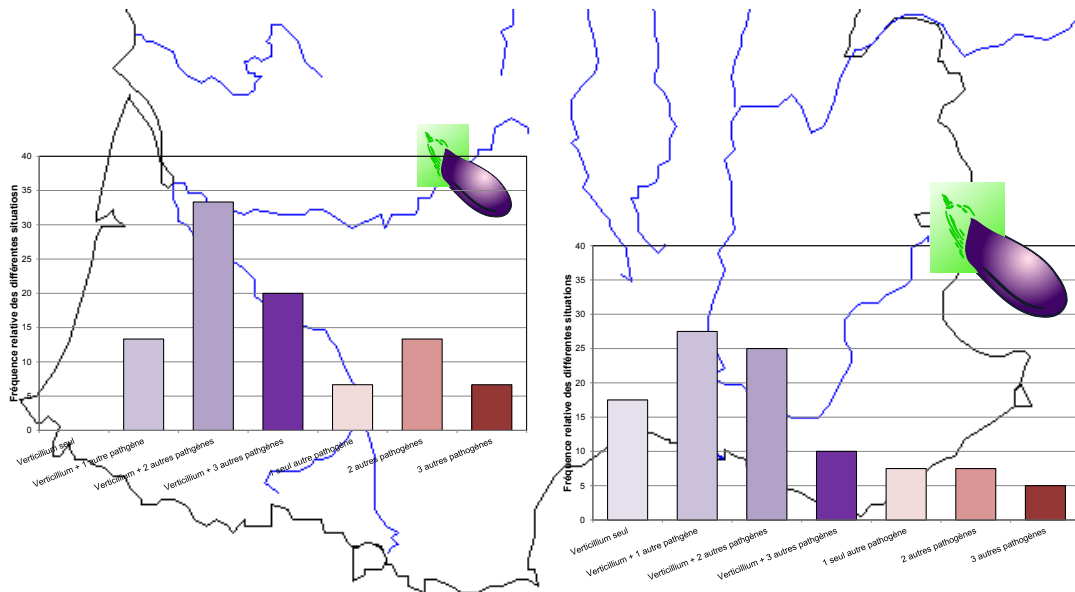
Fréquence relative des différentes situationsn

40
35
30
25
20
15
10
5
0

Verticillium seul
Verticillium + 1 autre pathgène
Verticillium + 2 autres pathogènes
Verticillium + 3 autres pathgènes
1 seul autre pathogène
2 autres pathogènes
3 autres pathogènes

Fréquence relative des différentes situations

40
35
30
25
20
15
10
5
0

Verticillium seul
Verticillium + 1 autre pathgène
Verticillium + 2 autres pathgènes
Verticillium + 3 autres pathgènes
1 seul autre pathogène
2 autres pathogènes
3 autres pathogènes